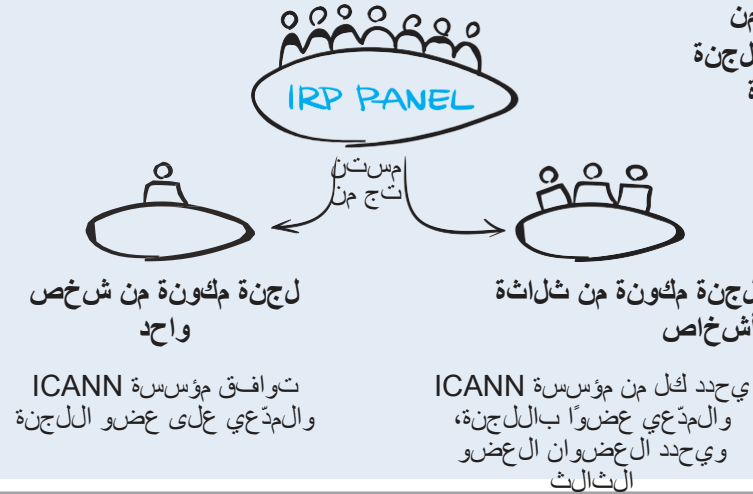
من
لجنة
ة

IRP PANEL

مستنتج من

لجنة مكونة من شخص واحد

توافق مؤسسة ICANN والمدّعي على عضو اللجنة

لجنة مكونة من ثلاثة أشخاص

يحدد كل من مؤسسة ICANN والمدّعي عضوًا باللجنة، ويحدد العضوان العضو الثالث